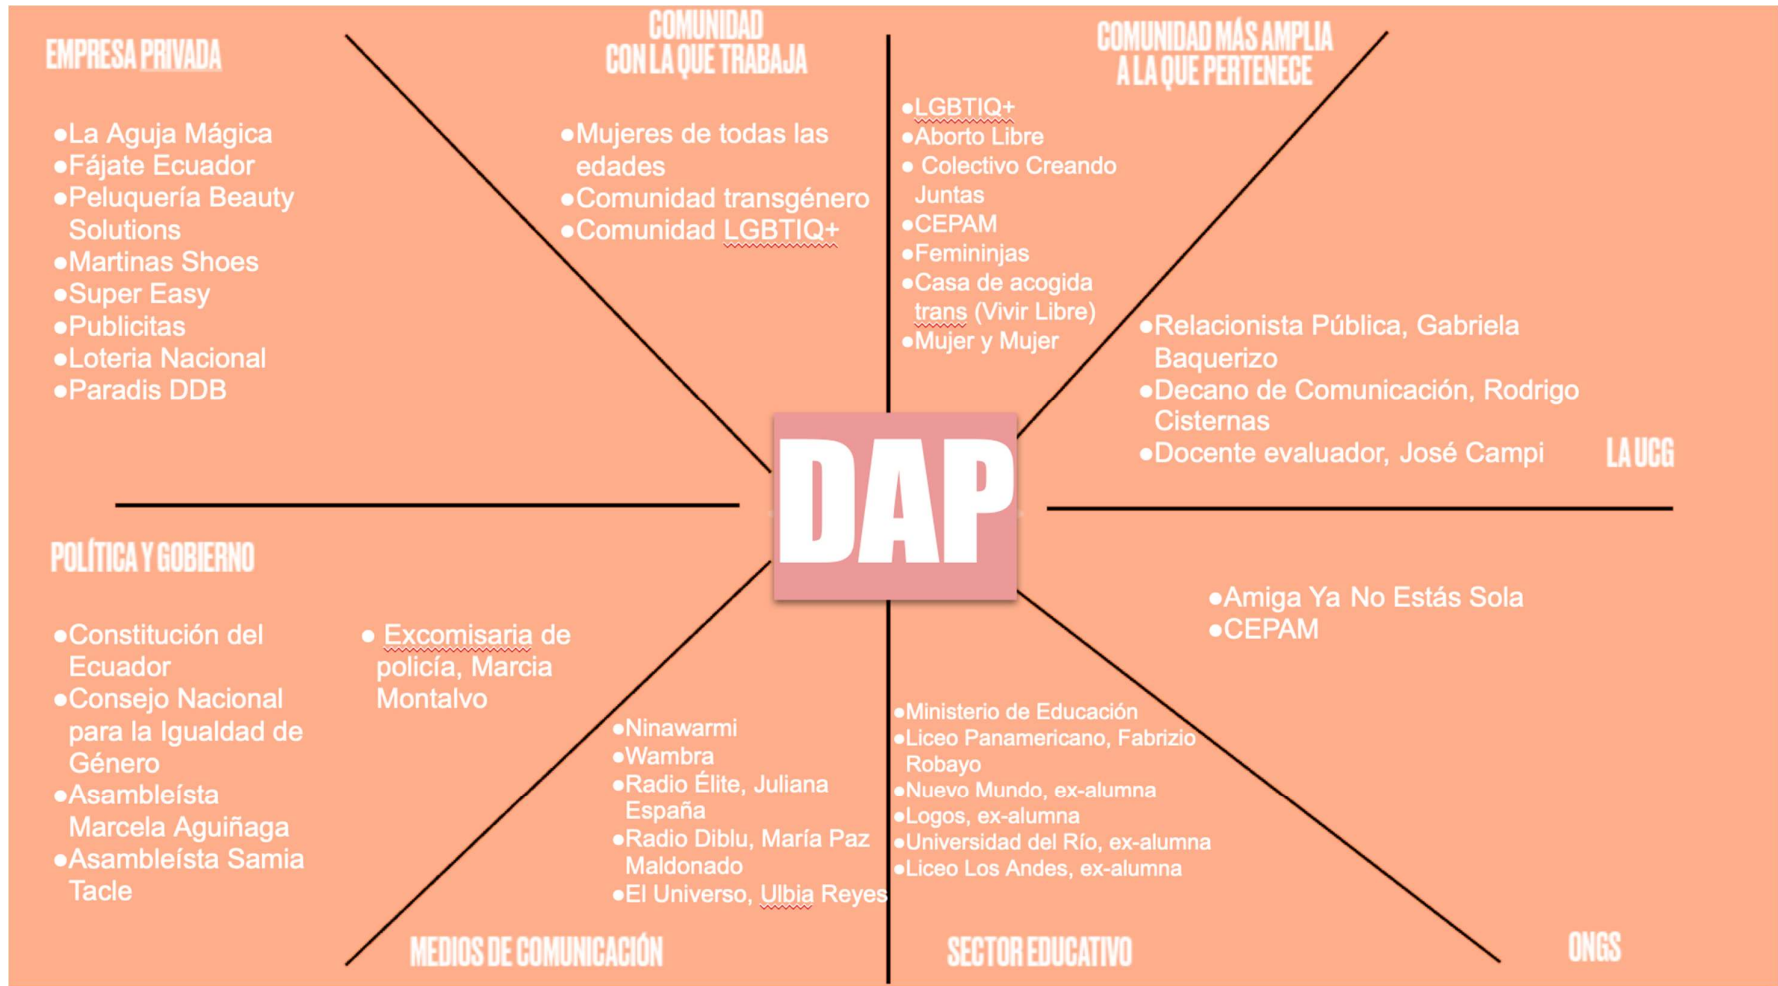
EMPRESA PRIVADA

●La Aguja Mágica
●Fájate Ecuador
●Peluquería Beauty Solutions
●Martinas Shoes
●Super Easy
●Publicitas
●Loteria Nacional
●Paradis DDB

COMUNIDAD CON LA QUE TRABAJA

●Mujeres de todas las edades
●Comunidad transgénero
●Comunidad LGBTIQ+

COMUNIDAD MÁS AMPLIA A LA QUE PERTENECE

●LGBTIQ+
●Aborto Libre
● Colectivo Creando Juntas
●CEPAM
●Femininjas
●Casa de acogida trans (Vivir Libre)
●Mujer y Mujer

●Relacionista Pública, Gabriela Baquerizo
●Decano de Comunicación, Rodrigo Cisternas
●Docente evaluador, José Campi

LA UCG

DAP

POLÍTICA Y GOBIERNO

●Constitución del Ecuador
●Consejo Nacional para la Igualdad de Género
●Asambleísta Marcela Aguiñaga
●Asambleísta Samia Tacle

● Excomisaria de policía, Marcia Montalvo

●Ninawarmi
●Wambra
●Radio Élite, Juliana España
●Radio Diblu, María Paz Maldonado
●El Universo, Ulbia Reyes

MEDIOS DE COMUNICACIÓN

●Ministerio de Educación
●Liceo Panamericano, Fabrizio Robayo
●Nuevo Mundo, ex-alumna
●Logos, ex-alumna
●Universidad del Río, ex-alumna
●Liceo Los Andes, ex-alumna

SECTOR EDUCATIVO

●Amiga Ya No Estás Sola
●CEPAM

ONGS